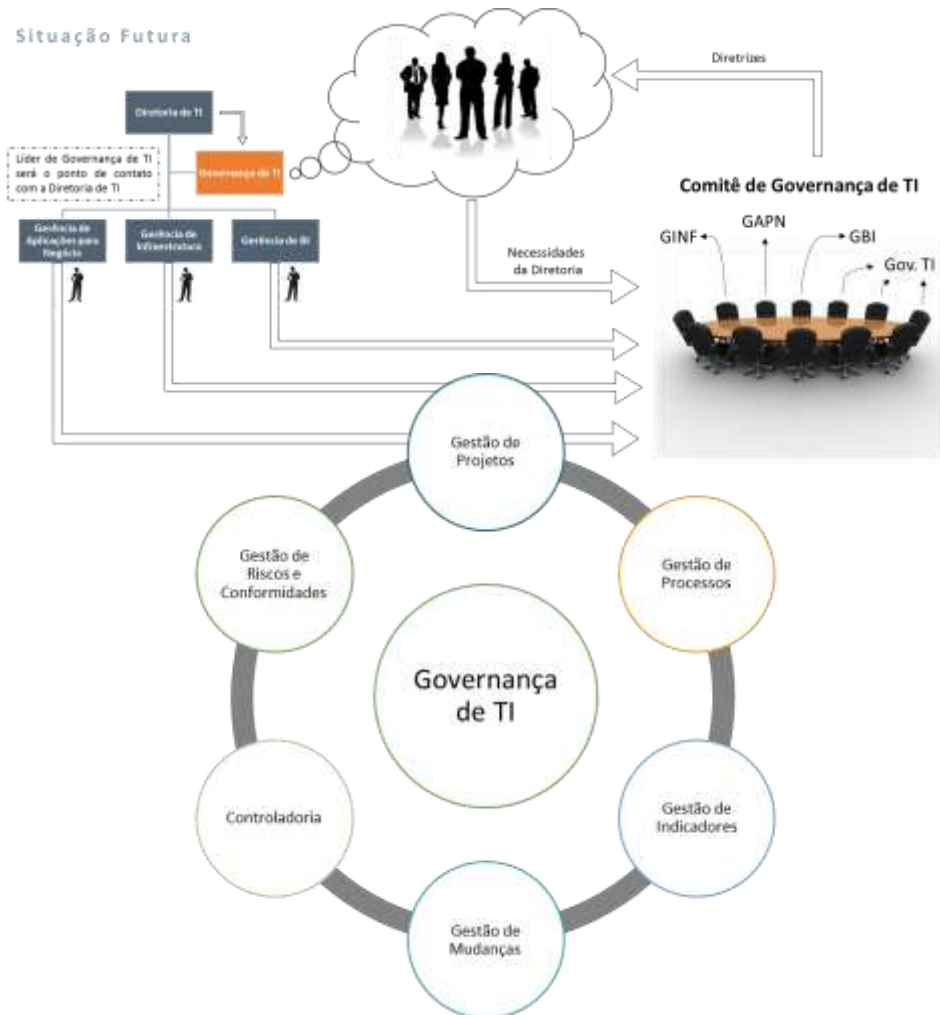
Situação Futura

Diretoria de TI

Líder de Governança de TI será o ponto de contato com a Diretoria de TI

Governança de TI

Gerência de Aplicações para Negócio

Gerência de Infraestrutura

Gerência de BI

Diretrizes

Comitê de Governança de TI

GINF

GAPN

GBI

Gov. TI

Necessidades da Diretoria

Gestão de Projetos

Gestão de Processos

Gestão de Indicadores

Gestão de Mudanças

Controladoria

Gestão de Riscos e Conformidades

Governança de TI